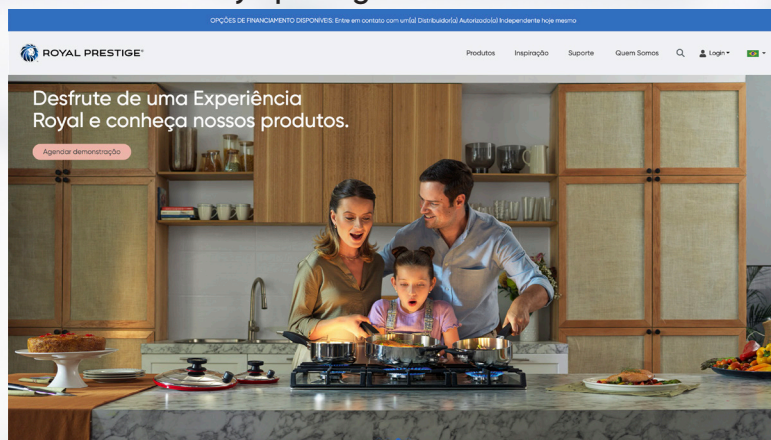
OPÇÕES DE FINANCIAMENTO DISPONÍVEIS: Entre em contato com um(a) Distribuidor(a) Autorizado(a) Independente hoje mesmo

ROYAL PRESTIGE®

Produtos Inspiração Suporte Quem Somos Login

Desfrute de uma Experiência Royal e conheça nossos produtos.

Agendar demonstração